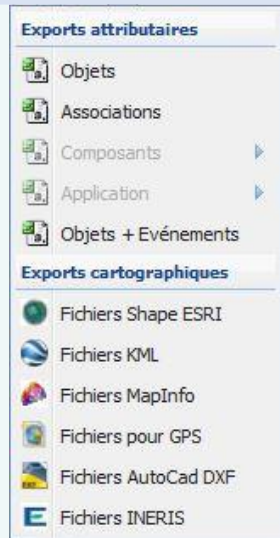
Exports attributaires

Objets

Associations

Composants

Application

Objets + Evénements

Exports cartographiques

Fichiers Shape ESRI

Fichiers KML

Fichiers MapInfo

Fichiers pour GPS

Fichiers AutoCad DXF

Fichiers INERIS